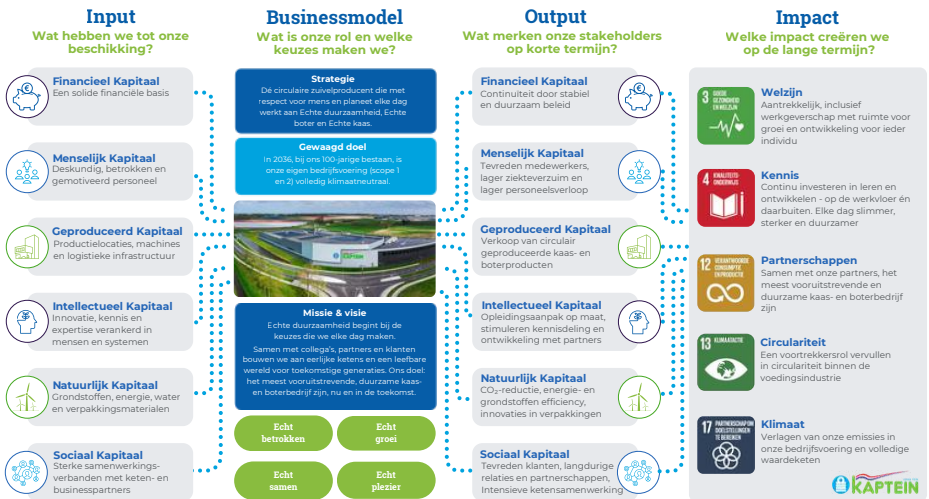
Input
Wat hebben we tot onze beschikking?

Financieel Kapitaal
Een solide financiële basis

Menselijk Kapitaal
Deskundig, betrokken en gemotiveerd personeel

Geproduceerd Kapitaal
Productielocaties, machines en logistieke infrastructuur

Intellectueel Kapitaal
Innovatie, kennis en expertise verankerd in mensen en systemen

Natuurlijk Kapitaal
Grondstoffen, energie, water en verpakkingsmaterialen

Sociaal Kapitaal
Sterke samenwerkingsverbanden met keten- en businesspartners

Businessmodel
Wat is onze rol en welke keuzes maken we?

Strategie
Dé circulaire zuivelproducent die met respect voor mens en planeet elke dag werkt aan Echte duurzaamheid, Echte boter en Echte kaas.

Gewaagd doel
In 2036, bij ons 100-jarige bestaan, is onze eigen bedrijfsvoering (scope 1 en 2) volledig klimaatneutraal.

Missie & visie
Echte duurzaamheid begint bij de keuzes die we elke dag maken.
Samen met collega's, partners en klanten bouwen we aan eerlijke ketens en een leefbare wereld voor toekomstige generaties. Ons doel: het meest vooruitstrevende, duurzame kaas- en boterbedrijf zijn, nu en in de toekomst.

Echt betrokken
Echt groei
Echt samen
Echt plezier

Output
Wat merken onze stakeholders op korte termijn?

Financieel Kapitaal
Continuïteit door stabiel en duurzaam beleid

Menselijk Kapitaal
Tevreden medewerkers, lager ziekteverzuim en lager personeelsverloop

Geproduceerd Kapitaal
Verkoop van circulair geproduceerde kaas- en boterproducten

Intellectueel Kapitaal
Opleidingsaanpak op maat, stimuleren kennisdeling en ontwikkeling met partners

Natuurlijk Kapitaal
$CO_2$-reductie, energie- en grondstoffen efficiency, innovaties in verpakkingen

Sociaal Kapitaal
Tevreden klanten, langdurige relaties en partnerschappen, Intensieve ketensamenwerking

Impact
Welke impact creëren we op de lange termijn?

3 GOEDE GEZONDHEID EN WELZIJN
Welzijn
Aantrekkelijk, inclusief werkgeverschap met ruimte voor groei en ontwikkeling voor ieder individu

4 KWALITEITSONDERWIJS
Kennis
Continu investeren in leren en ontwikkelen - op de werkvloer én daarbuiten. Elke dag slimmer, sterker en duurzamer

12 VERANTWOORDE CONSUMPTIE EN PRODUCTIE
Partnerschappen
Samen met onze partners, het meest vooruitstrevende en duurzame kaas- en boterbedrijf zijn

13 KLIMAATACTIE
Circulariteit
Een voortrekkersrol vervullen in circulariteit binnen de voedingsindustrie

17 PARTNERSCHAP OM DOELSTELLINGEN TE BEREIKEN
Klimaat
Verlagen van onze emissies in onze bedrijfsvoering en volledige waardeketen

KAPTEIN